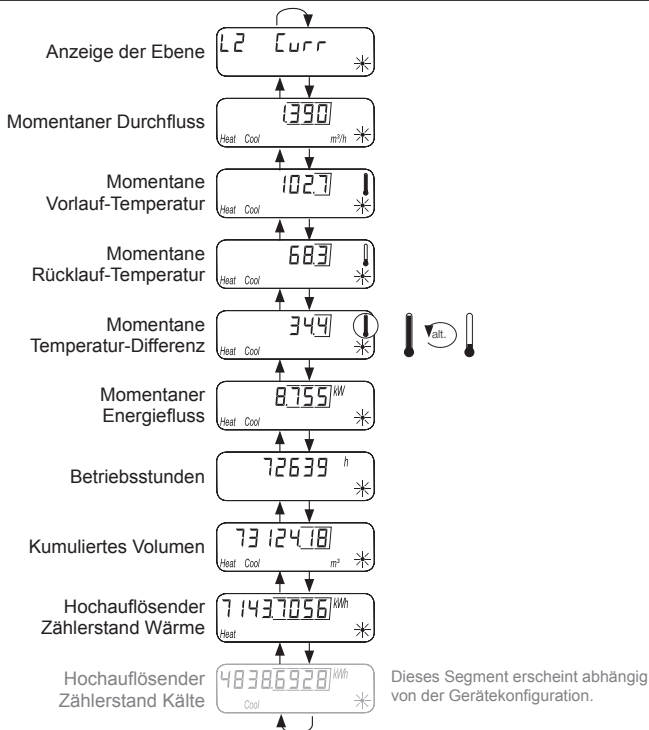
Anzeige der Ebene
L2 Curr

Momentaner Durchfluss
1.390
Heat Cool m³/h

Momentane Vorlauf-Temperatur
102.7
Heat Cool

Momentane Rücklauf-Temperatur
68.3
Heat Cool

Momentane Temperatur-Differenz
34.4
Heat Cool
alt.

Momentaner Energiefluss
8.755 kW
Heat Cool

Betriebsstunden
72639 h

Kumuliertes Volumen
73124.18
Heat Cool m³

Hochauflösender Zählerstand Wärme
7143.7056 kWh
Heat

Hochauflösender Zählerstand Kälte
4838.6920 kWh
Cool

Dieses Segment erscheint abhängig von der Gerätekonfiguration.